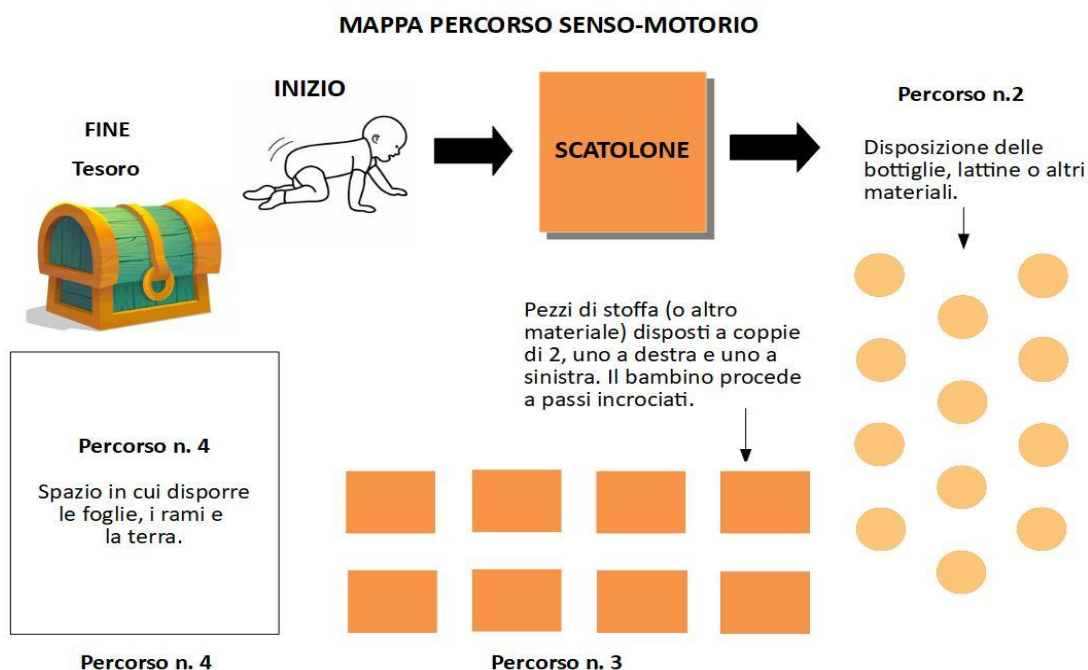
MAPPA PERCORSO SENSO-MOTORIO

FINE

Tesoro

INIZIO

SCATOLONE

Percorso n.2

Disposizione delle bottiglie, lattine o altri materiali.

Pezzi di stoffa (o altro materiale) disposti a coppie di 2, uno a destra e uno a sinistra. Il bambino procede a passi incrociati.

Percorso n. 4

Spazio in cui disporre le foglie, i rami e la terra.

Percorso n. 4

Percorso n. 3